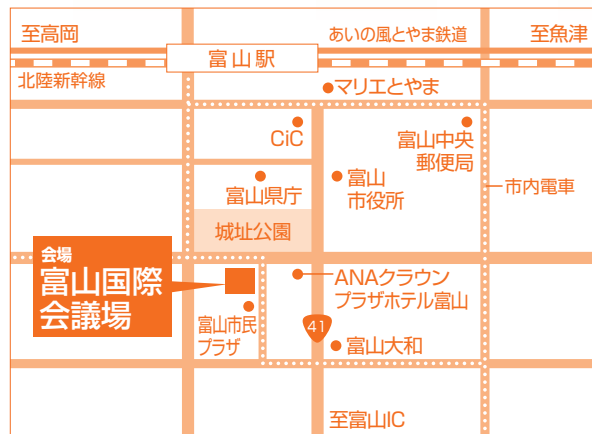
至高岡

あいの風とやま鉄道

至魚津

富山駅

北陸新幹線

マリエとやま

CiC

富山中央郵便局

富山市役所

富山県庁

市内電車

城址公園

会場
富山国際会議場

富山市民プラザ

ANAクラウンプラザホテル富山

41

富山大和

至富山IC